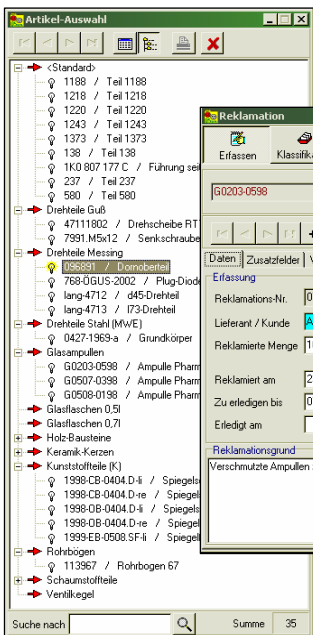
Artikel-Auswahl

<Standard>
1188 / Teil 1188
1218 / Teil 1218
1220 / Teil 1220
1243 / Teil 1243
1373 / Teil 1373
138 / Teil 138
1K0 807 177 C / Führung sei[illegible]
237 / Teil 237
580 / Teil 580
Drehteile Guß
47111802 / Drehscheibe RT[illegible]
7991.M5x12 / Senkschraube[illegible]
Drehteile Messing
096891 / Dornoberteil
768-ÖGUS-2002 / Plug-Diode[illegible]
lang-4712 / d45-Drehteil
lang-4713 / I73-Drehteil
Drehteile Stahl (MWE)
0427-1969-a / Grundkörper
Glasampullen
G0203-0598 / Ampulle Pharm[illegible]
G0507-0398 / Ampulle Pharm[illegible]
G0508-0198 / Ampulle Pharm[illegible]
Glasflaschen 0,5l
Glasflaschen 0,7l
Holz-Bausteine
Keramik-Kerzen
Kunststoffteile (K)
1998-CB-0404.D-li / Spiegels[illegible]
1998-CB-0404.D-re / Spiegel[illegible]
1998-OB-0404.D-li / Spiegels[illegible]
1998-OB-0404.D-re / Spiegel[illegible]
1999-EB-0508.SF-li / Spiegel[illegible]
Rohrbögen
113967 / Rohrbogen 67
Schaumstoffteile
Ventilkegel

Suche nach
Summe 35

Reklamation
Erfassen
Klassifik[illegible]
G0203-0598
Daten
Zusatzfelder
V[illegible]
Erfassung
Reklamations-Nr.
Lieferant / Kunde
Reklamierte Menge
Reklamiert am
Zu erledigen bis
Erledigt am
Reklamationsgrund
Verschmutzte Ampullen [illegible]